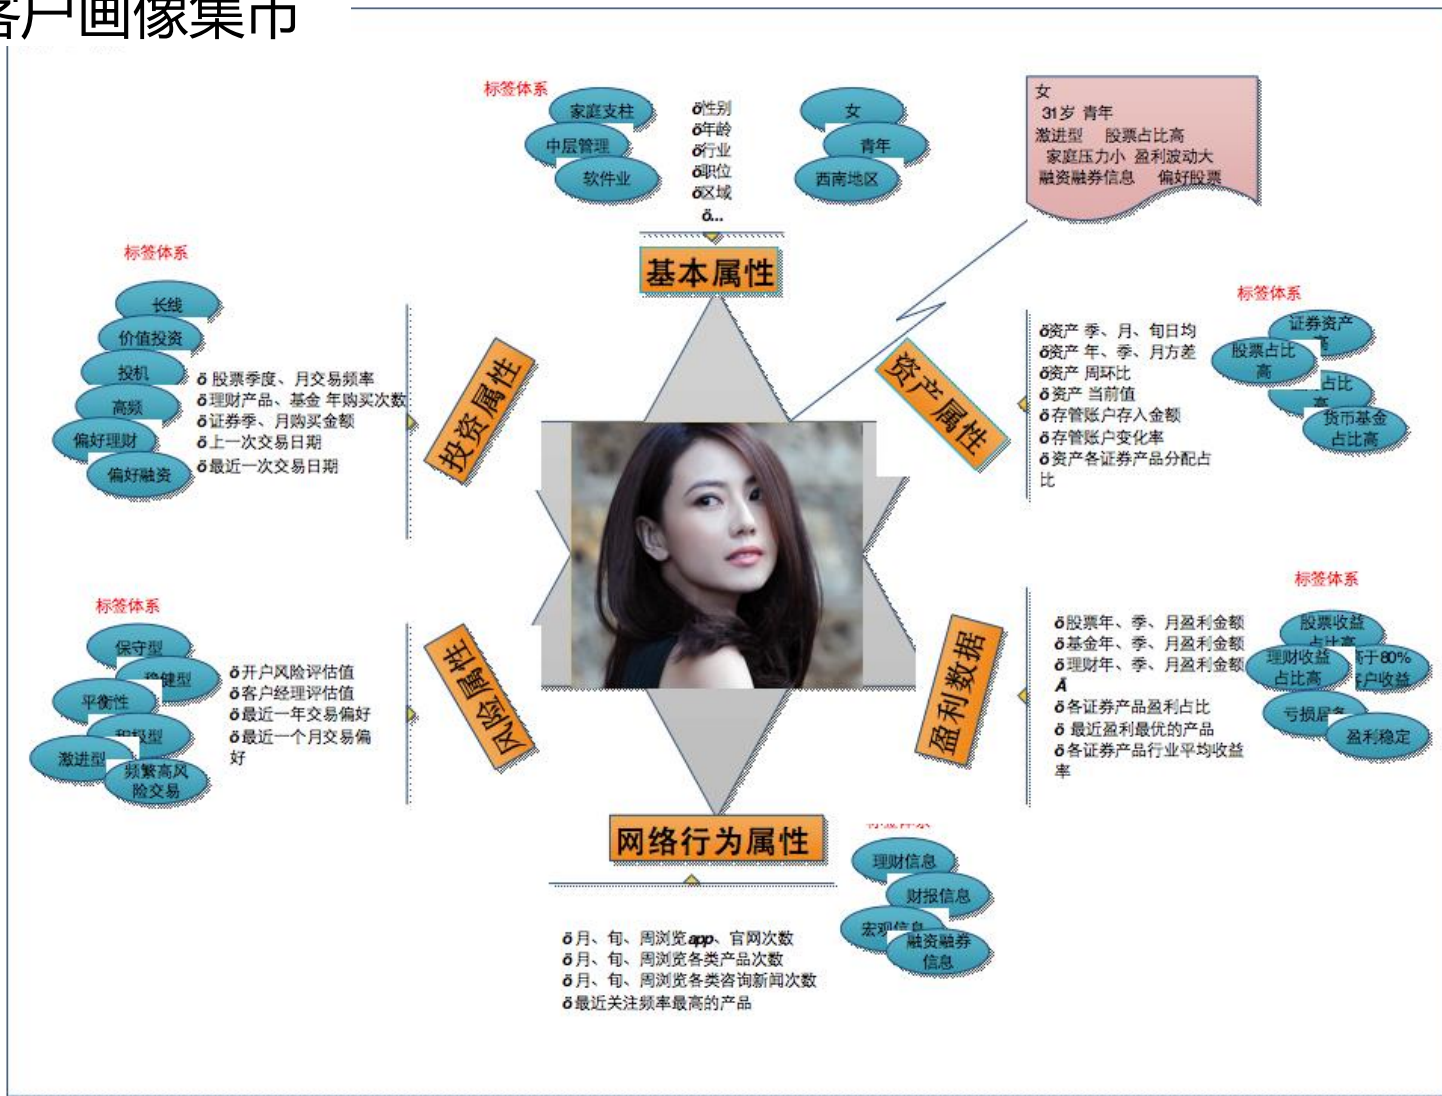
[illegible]户画像集市

标签体系
家庭支柱
中层管理
软件业

ő性别
ő年龄
ő行业
ő职位
ő区域
ő...

女
青年
西南地区

女
31岁 青年
激进型 股票占比高
家庭压力小 盈利波动大
融资融券信息 偏好股票

基本属性

标签体系
长线
价值投资
投机
高频
偏好理财
偏好融资

ő 股票季度、月交易频率
ő理财产品、基金 年购买次数
ő证券季、月购买金额
ő上一次交易日期
ő最近一次交易日期

投资属性

资产属性

ő资产 季、月、旬日均
ő资产 年、季、月方差
ő资产 周环比
ő资产 当前值
ő存管账户存入金额
ő存管账户变化率
ő资产各证券产品分配占比

标签体系
证券资产
股票占比高
占比
货币基金占比高

标签体系
保守型
稳健型
平衡性
积极型
激进型
频繁高风险交易

ő开户风险评估值
ő客户经理评估值
ő最近一年交易偏好
ő最近一个月交易偏好

风险属性

盈利数据

ő股票年、季、月盈利金额
ő基金年、季、月盈利金额
ő理财年、季、月盈利金额
Ā
ő各证券产品盈利占比
ő 最近盈利最优的产品
ő各证券产品行业平均收益率

标签体系
股票收益占比高
理财收益占比高
于80%户收益
亏损居多
盈利稳定

网络行为属性

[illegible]
理财信息
财报信息
宏观信息
融资融券信息

ő月、旬、周浏览app、官网次数
ő月、旬、周浏览各类产品次数
ő月、旬、周浏览各类咨询新闻次数
ő最近关注频率最高的产品